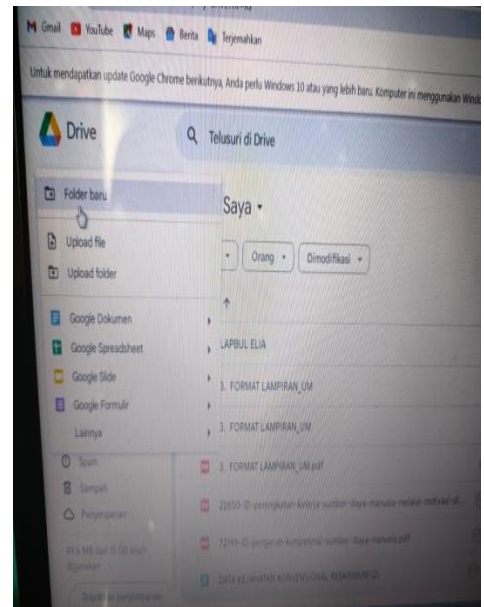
Gmail YouTube Maps Berita Terjemahkan

Untuk mendapatkan update Google Chrome berikutnya, Anda perlu Windows 10 atau yang lebih baru. Komputer ini menggunakan Windo

Drive

Telusuri di Drive

Folder baru

Upload file

Upload folder

Google Dokumen

Google Spreadsheet

Google Slide

Google Formulir

Lainnya

Spam

Sampah

Penyimpanan

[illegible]

Saya

Orang

Dimodifikasi

LAPBUL ELIA

3. FORMAT LAMPIRAN_UM

3. FORMAT LAMPIRAN_UM

3. FORMAT LAMPIRAN_UM.pdf

22850-ID-peningkatan-kinerja-sumber-daya-manusia-melalui-motivasi-di...

72199-ID-pengaruh-kompetensi-sumber-daya-manusia.pdf

DATA KEJAHATAN KONVENSIONAL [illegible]